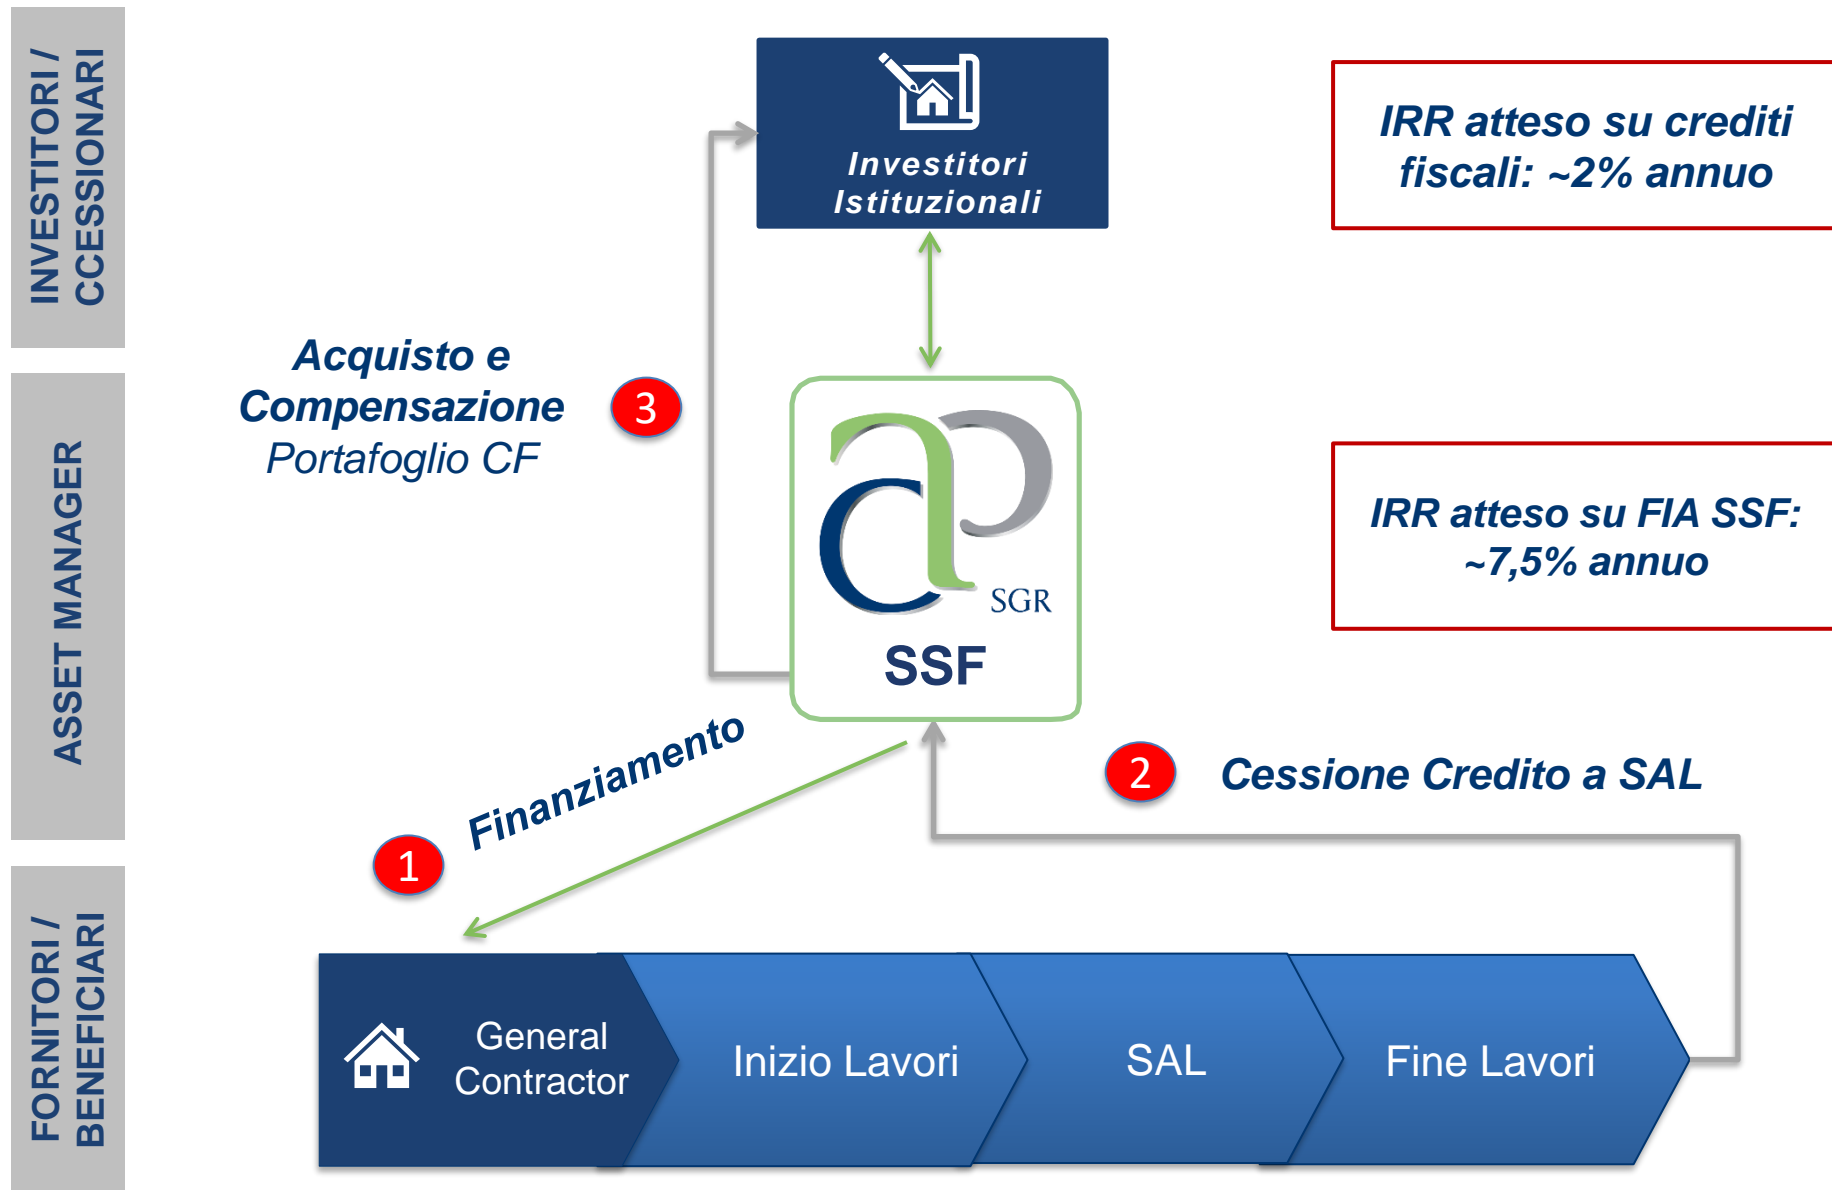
INVESTITORI / CCESSIONARI

ASSET MANAGER

FORNITORI / BENEFICIARI

Investitori Istituzionali

IRR atteso su crediti fiscali: ~2% annuo

Acquisto e Compensazione Portafoglio CF

3

SGR

SSF

IRR atteso su FIA SSF: ~7,5% annuo

Finanziamento

1

2

Cessione Credito a SAL

General Contractor

Inizio Lavori

SAL

Fine Lavori